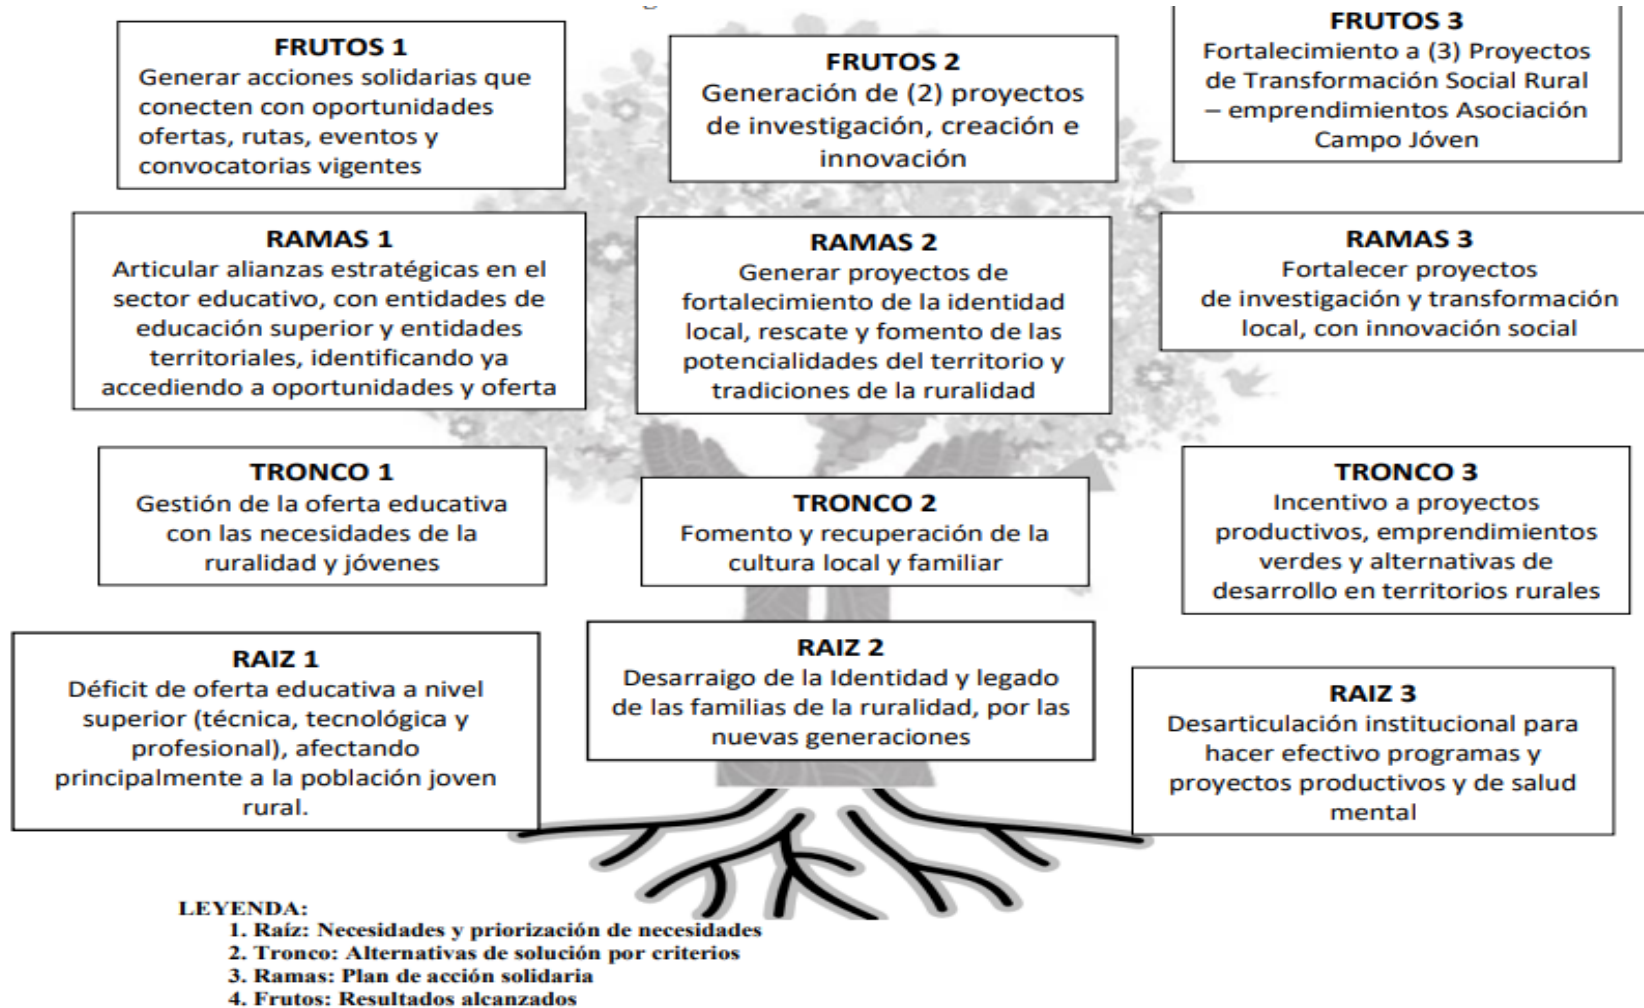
FRUTOS 1
Generar acciones solidarias que conecten con oportunidades ofertas, rutas, eventos y convocatorias vigentes

FRUTOS 2
Generación de (2) proyectos de investigación, creación e innovación

FRUTOS 3
Fortalecimiento a (3) Proyectos de Transformación Social Rural – emprendimientos Asociación Campo Jóven

RAMAS 1
Articular alianzas estratégicas en el sector educativo, con entidades de educación superior y entidades territoriales, identificando ya accediendo a oportunidades y oferta

RAMAS 2
Generar proyectos de fortalecimiento de la identidad local, rescate y fomento de las potencialidades del territorio y tradiciones de la ruralidad

RAMAS 3
Fortalecer proyectos de investigación y transformación local, con innovación social

TRONCO 1
Gestión de la oferta educativa con las necesidades de la ruralidad y jóvenes

TRONCO 2
Fomento y recuperación de la cultura local y familiar

TRONCO 3
Incentivo a proyectos productivos, emprendimientos verdes y alternativas de desarrollo en territorios rurales

RAIZ 1
Déficit de oferta educativa a nivel superior (técnica, tecnológica y profesional), afectando principalmente a la población joven rural.

RAIZ 2
Desarraigo de la Identidad y legado de las familias de la ruralidad, por las nuevas generaciones

RAIZ 3
Desarticulación institucional para hacer efectivo programas y proyectos productivos y de salud mental

LEYENDA:
1. Raíz: Necesidades y priorización de necesidades
2. Tronco: Alternativas de solución por criterios
3. Ramas: Plan de acción solidaria
4. Frutos: Resultados alcanzados